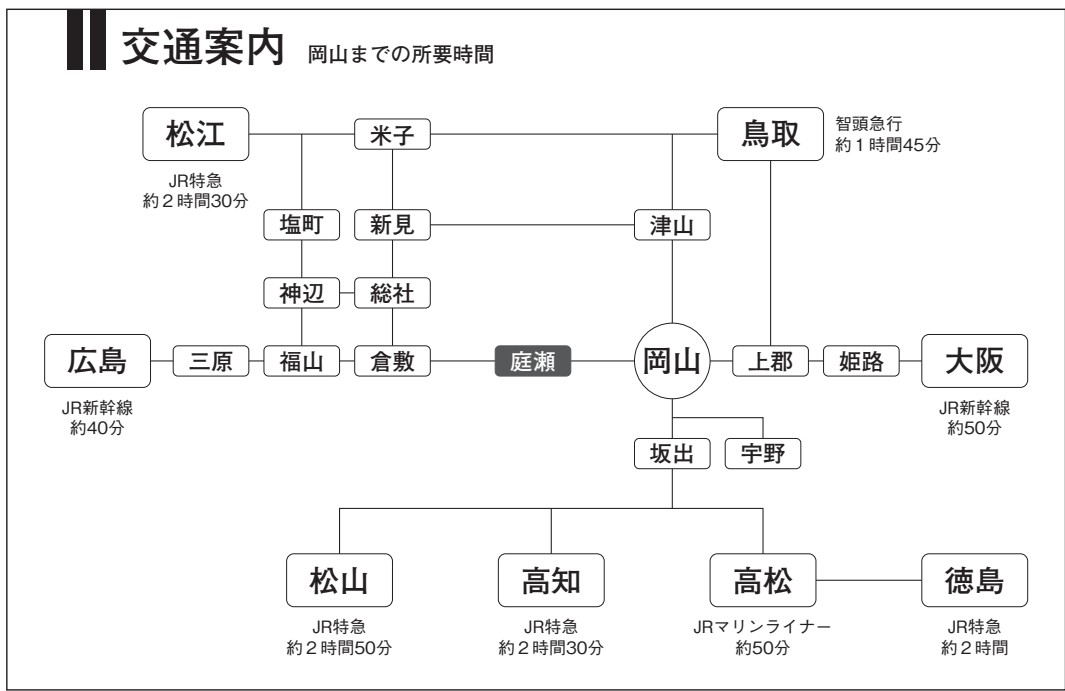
交通案内 岡山までの所要時間

松江
JR特急
約２時間30分

米子

鳥取
智頭急行
約１時間45分

塩町

新見

津山

神辺

総社

広島
JR新幹線
約40分

三原

福山

倉敷

庭瀬

岡山

上郡

姫路

大阪
JR新幹線
約50分

坂出

宇野

松山
JR特急
約２時間50分

高知
JR特急
約２時間30分

高松
JRマリンライナー
約50分

徳島
JR特急
約２時間